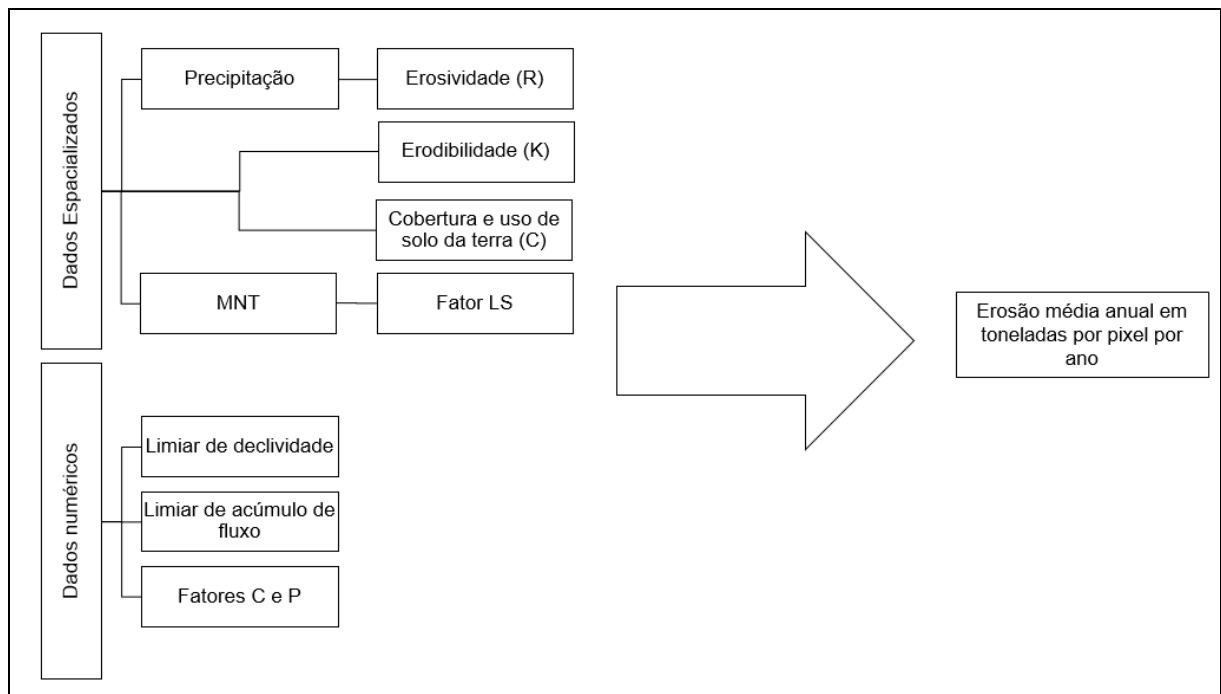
Dados Espacializados

Precipitação

Erosividade (R)

Erodibilidade (K)

Cobertura e uso de solo da terra (C)

MNT

Fator LS

Dados numéricos

Limiar de declividade

Limiar de acúmulo de fluxo

Fatores C e P

Erosão média anual em toneladas por pixel por ano